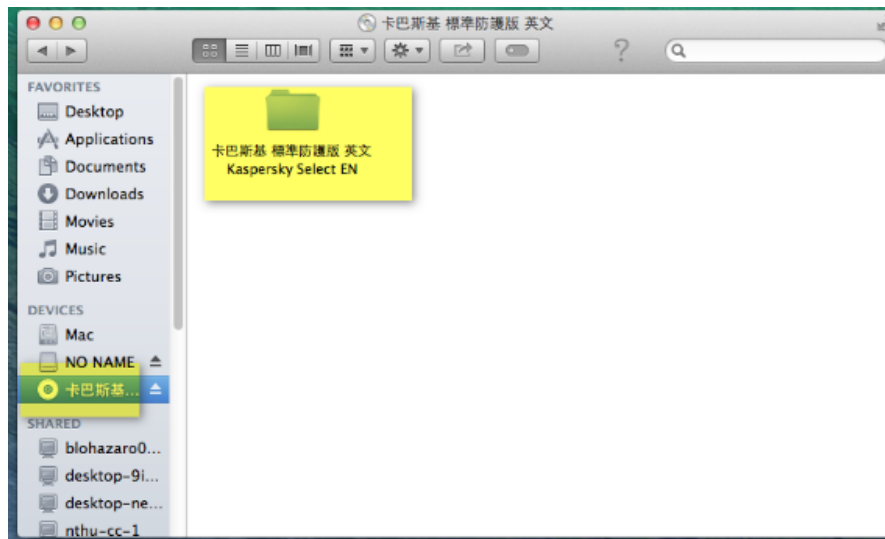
卡巴斯基 標準防護版 英文

FAVORITES
Desktop
Applications
Documents
Downloads
Movies
Music
Pictures

DEVICES
Mac
NO NAME
卡巴斯基...

SHARED
blohazaro0...
desktop-9i...
desktop-ne...
nthu-cc-1

卡巴斯基 標準防護版 英文
Kaspersky Select EN